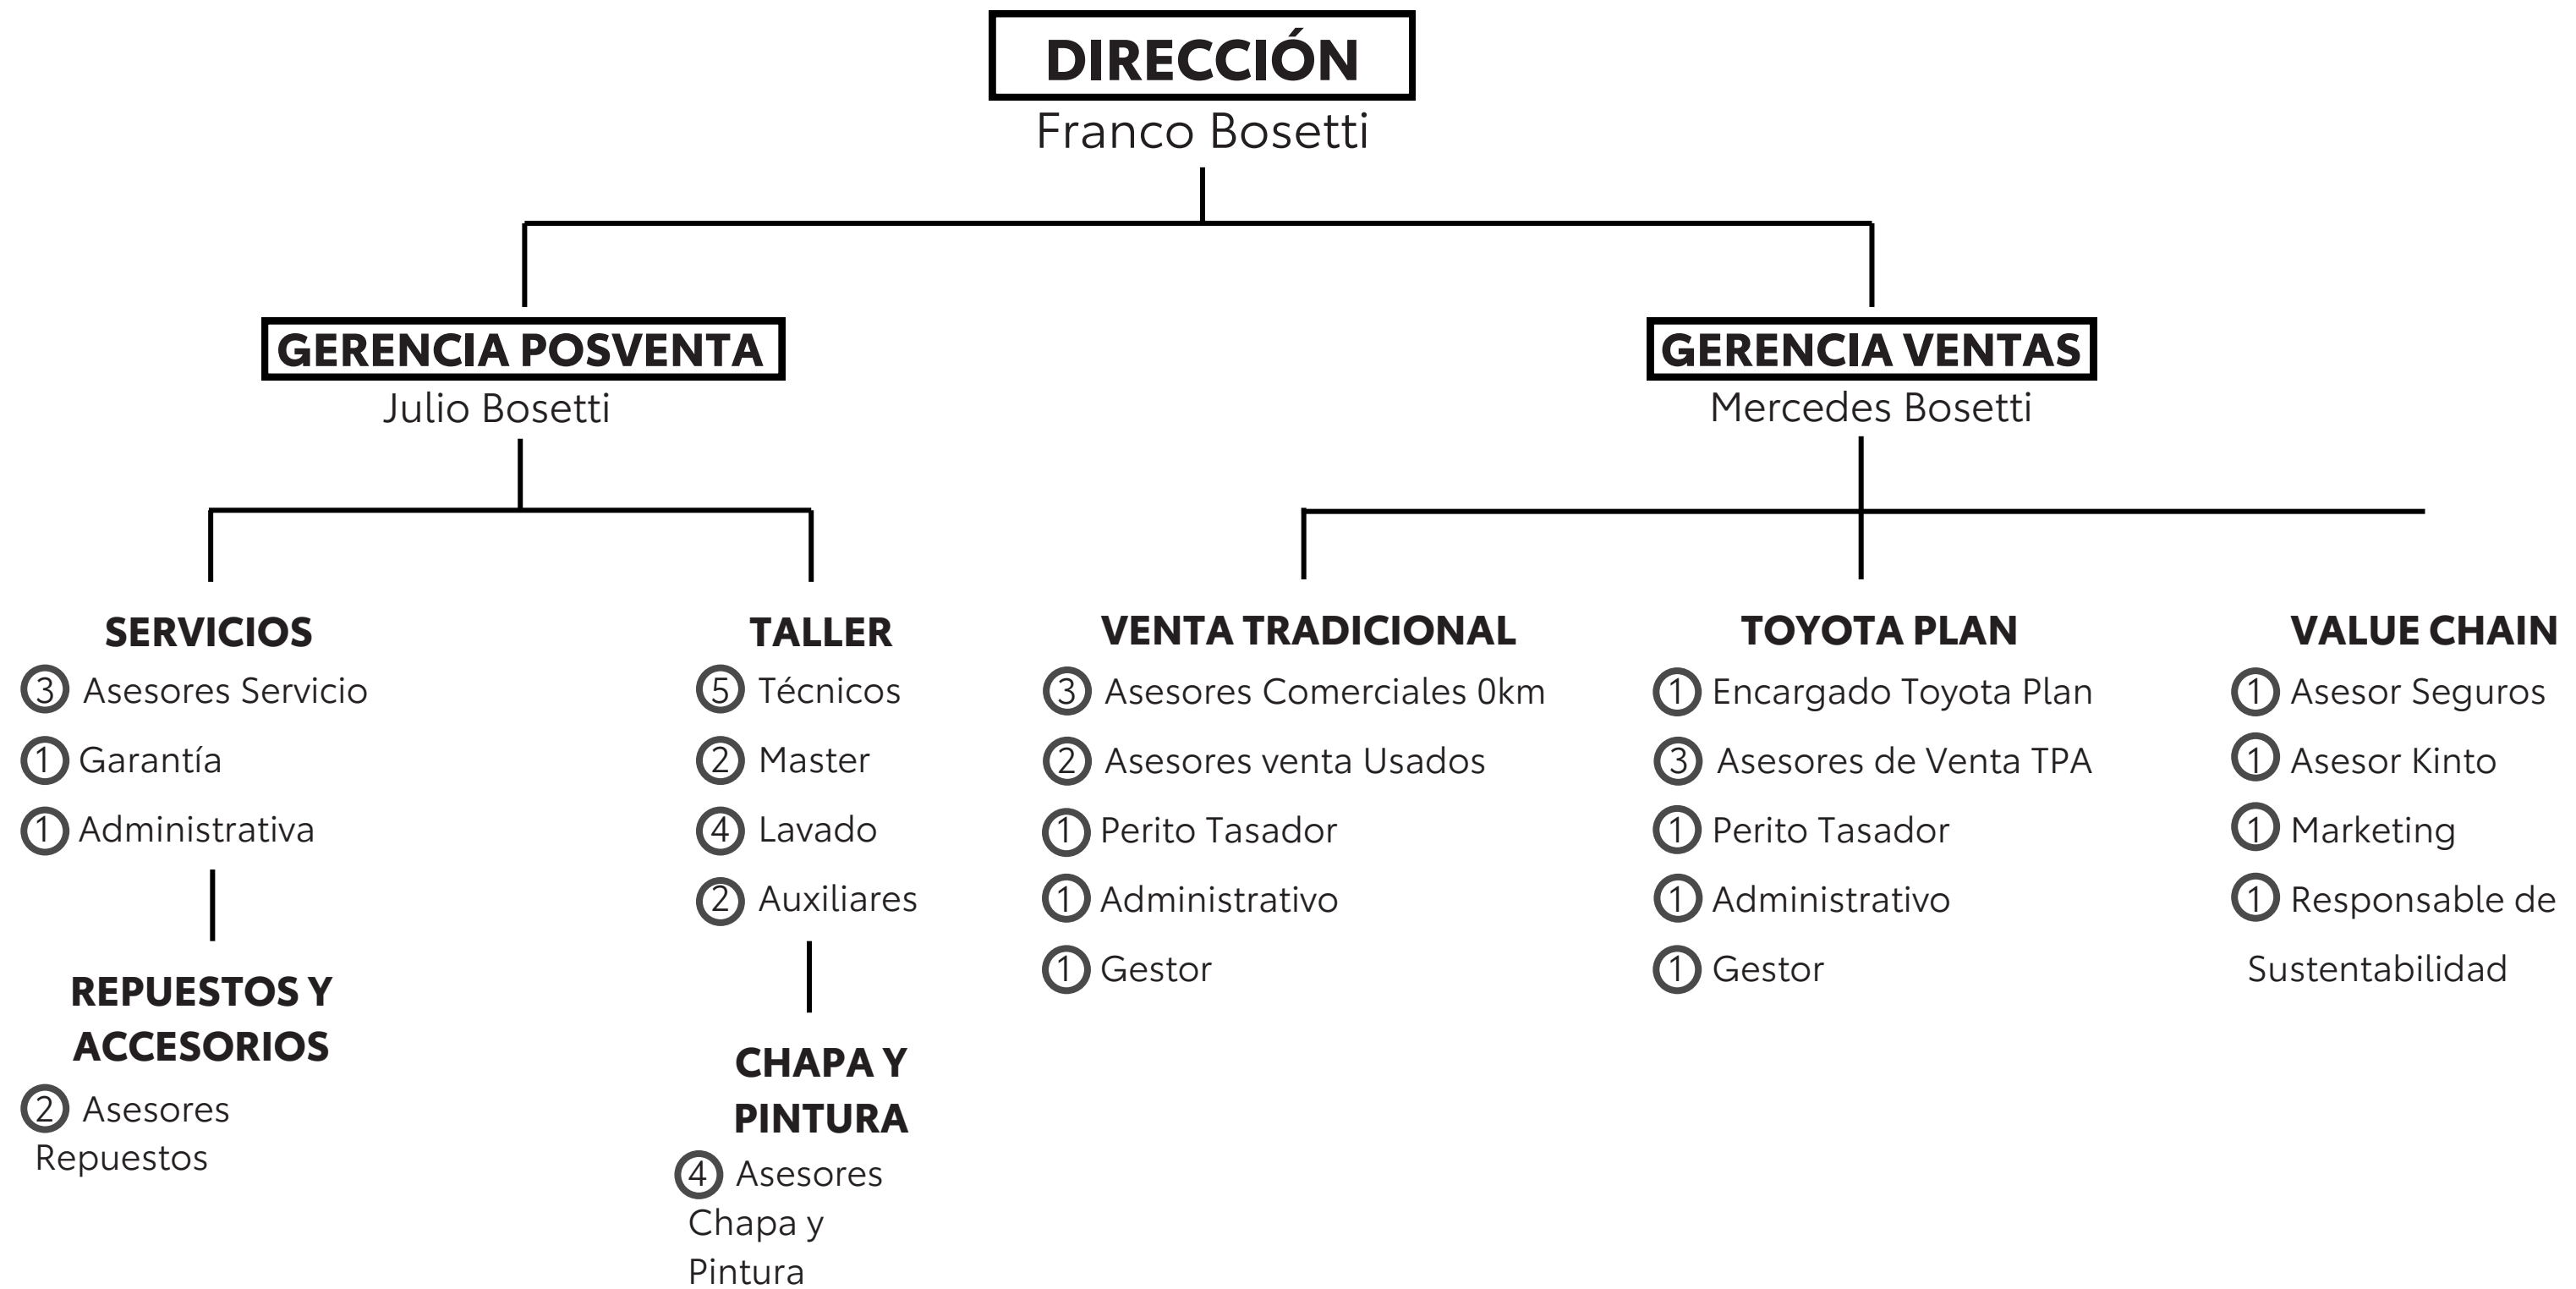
DIRECCIÓN
Franco Bosetti

GERENCIA POSVENTA
Julio Bosetti

GERENCIA VENTAS
Mercedes Bosetti

SERVICIOS
③ Asesores Servicio
① Garantía
① Administrativa

REPUESTOS Y ACCESORIOS
② Asesores Repuestos

TALLER
⑤ Técnicos
② Master
④ Lavado
② Auxiliares

CHAPA Y PINTURA
④ Asesores Chapa y Pintura

VENTA TRADICIONAL
③ Asesores Comerciales 0km
② Asesores venta Usados
① Perito Tasador
① Administrativo
① Gestor

TOYOTA PLAN
① Encargado Toyota Plan
③ Asesores de Venta TPA
① Perito Tasador
① Administrativo
① Gestor

VALUE CHAIN
① Asesor Seguros
① Asesor Kinto
① Marketing
① Responsable de Sustentabilidad